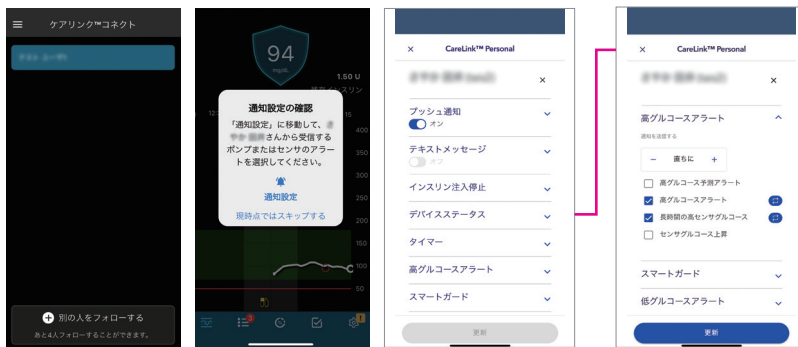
ケアリンク™コネクト

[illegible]

別の人をフォローする

あと4人フォローすることができます。

94
mg/dL

1.50 U

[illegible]インスリン

通知設定の確認

「通知設定」に移動して、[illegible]さんから受信するポンプまたはセンサのアラートを選択してください。

通知設定

現時点ではスキップする

100

50

3

×

CareLink™ Personal

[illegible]

×

プッシュ通知

オン

テキストメッセージ

オフ

インスリン注入停止

デバイスステータス

タイマー

高グルコースアラート

スマートガード

更新

×

CareLink™ Personal

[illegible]

×

高グルコースアラート

通知を送信する

− 直ちに +

高グルコース予測アラート

高グルコースアラート

長時間の高センサグルコース

センサグルコース上昇

スマートガード

低グルコースアラート

更新